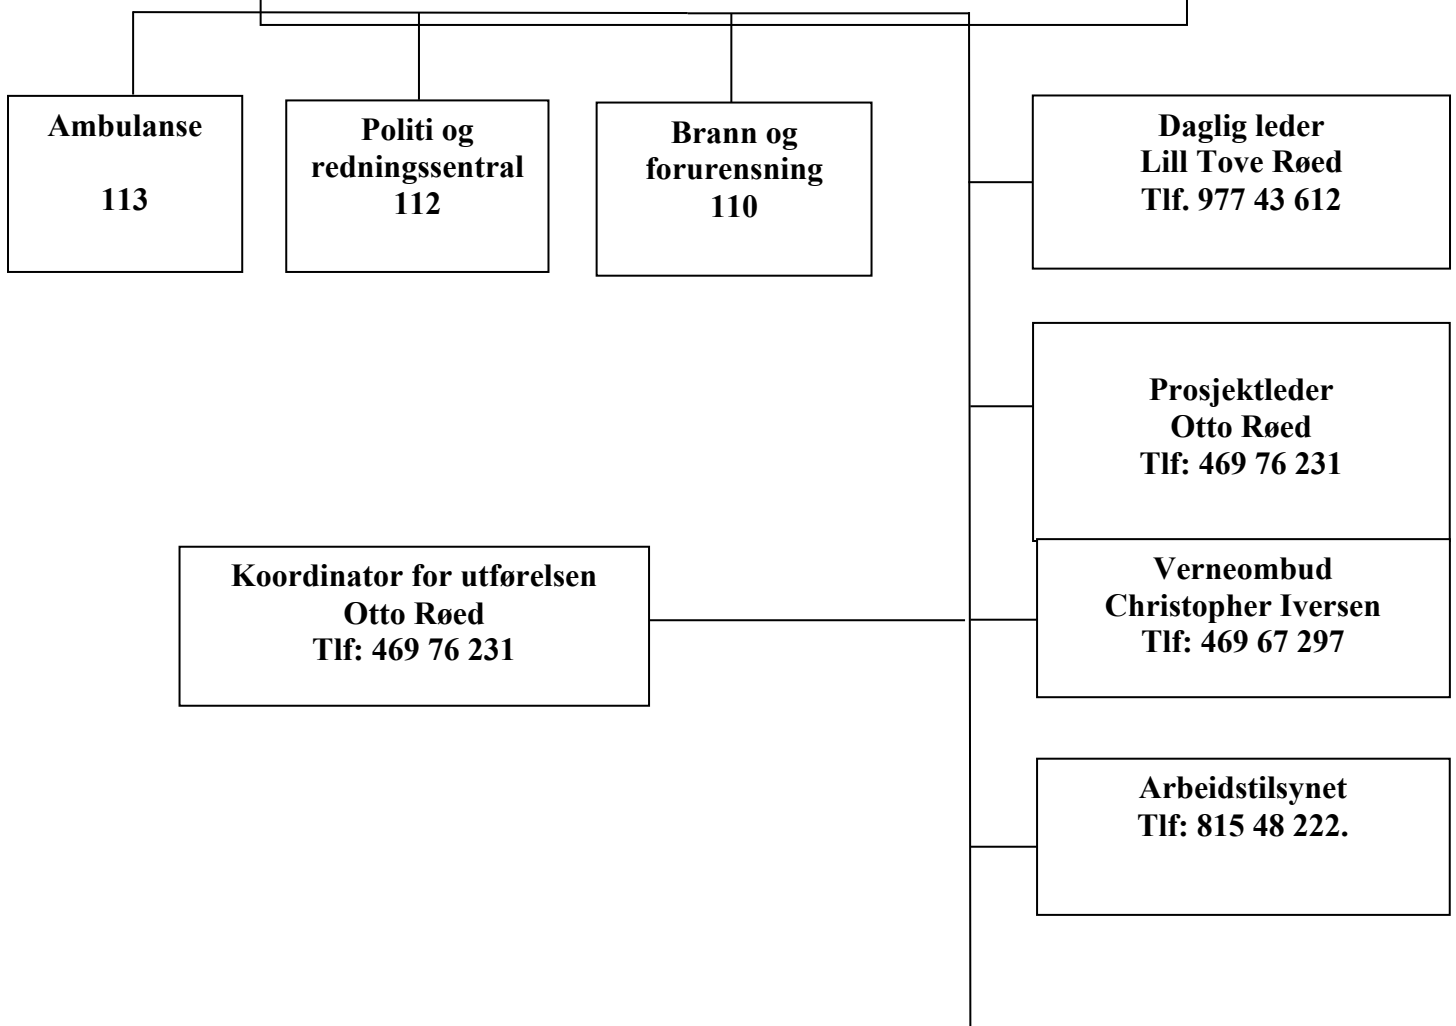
Ambulanse

113

Politi og redningssentral
112

Brann og forurensning
110

Daglig leder
Lill Tove Røed
Tlf. 977 43 612

Prosjektleder
Otto Røed
Tlf: 469 76 231

Koordinator for utførelsen
Otto Røed
Tlf: 469 76 231

Verneombud
Christopher Iversen
Tlf: 469 67 297

Arbeidstilsynet
Tlf: 815 48 222.